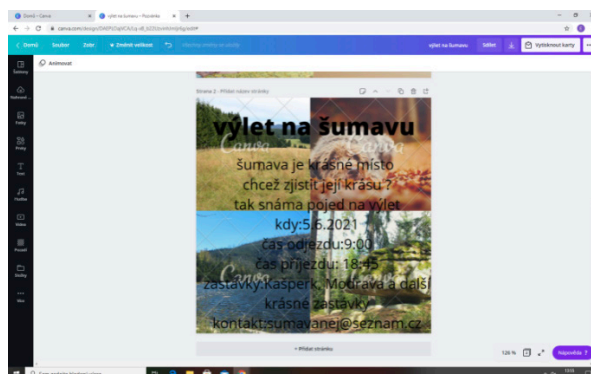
Domů - Canva
výlet na šumavu - Plakát
canva.com/design/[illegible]

Domů
Soubor
Změnit velikost
výlet na šumavu
Sdílet
Vytisknout karty

Šablony
Nahrané
Fotky
Prvky
Text
Hudba
Videa
Pozadí
Složky
Více

Animovat

Strana 2 - Přidat název stránky

výlet na šumavu
šumava je krásné místo
chceš zjistit její krásu ?
tak snáma pojeď na výlet
kdy:5.6.2021
čas odjezdu:9:00
čas příjezdu: 18:45
zastávky:Kašperk, Modrava a další krásné zastávky
kontakt:sumavanej@seznam.cz

+ Přidat stránku

126 %
Nápověda ?